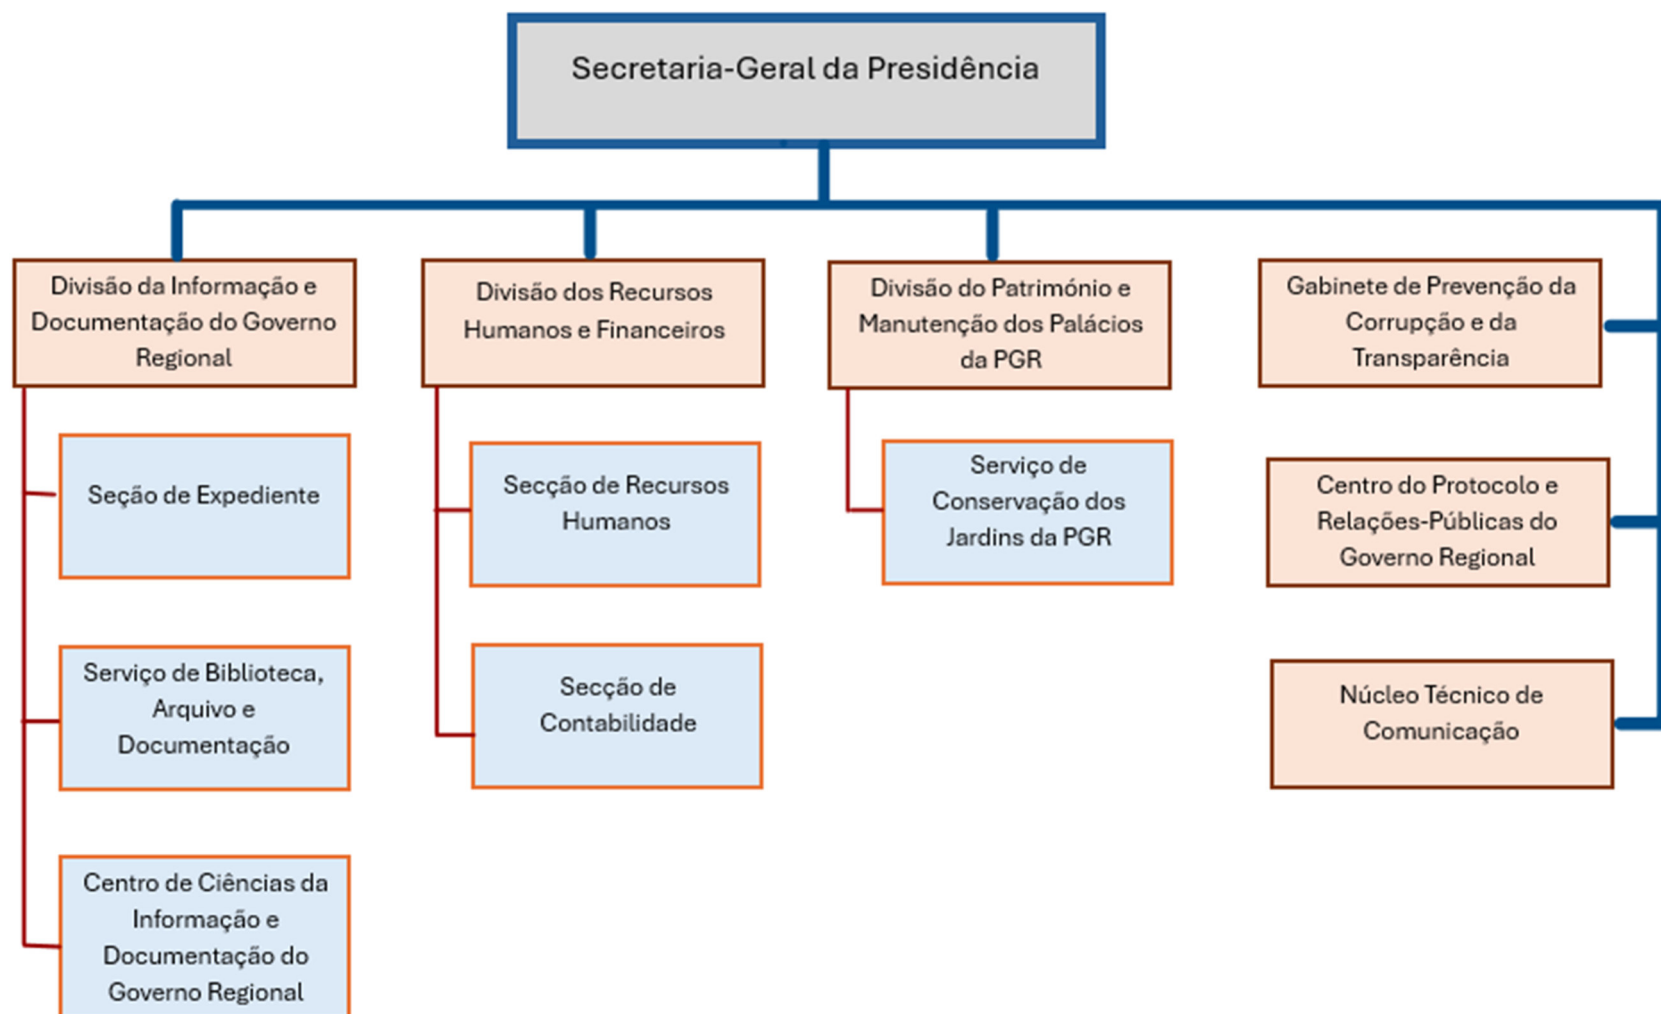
Secretaria-Geral da Presidência

Divisão da Informação e Documentação do Governo Regional

Seção de Expediente

Serviço de Biblioteca, Arquivo e Documentação

Centro de Ciências da Informação e Documentação do Governo Regional

Divisão dos Recursos Humanos e Financeiros

Secção de Recursos Humanos

Secção de Contabilidade

Divisão do Património e Manutenção dos Palácios da PGR

Serviço de Conservação dos Jardins da PGR

Gabinete de Prevenção da Corrupção e da Transparência

Centro do Protocolo e Relações-Públicas do Governo Regional

Núcleo Técnico de Comunicação